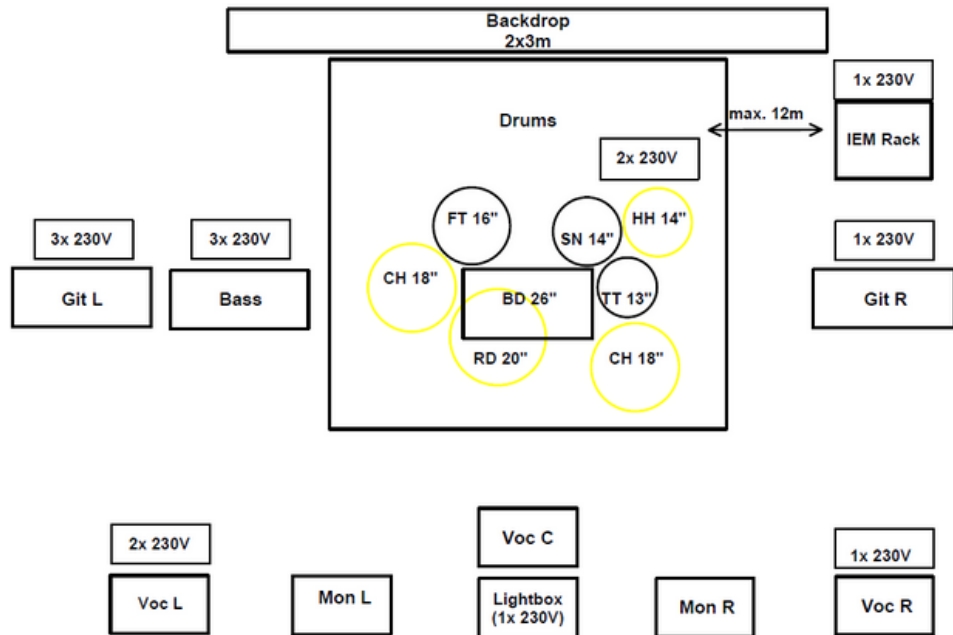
Backdrop
2x3m

1x 230V

Drums

max. 12m

IEM Rack

2x 230V

3x 230V

3x 230V

FT 16"

SN 14"

HH 14"

1x 230V

Git L

Bass

CH 18"

BD 26"

TT 13"

Git R

RD 20"

CH 18"

Voc C

2x 230V

1x 230V

Voc L

Mon L

Lightbox
(1x 230V)

Mon R

Voc R